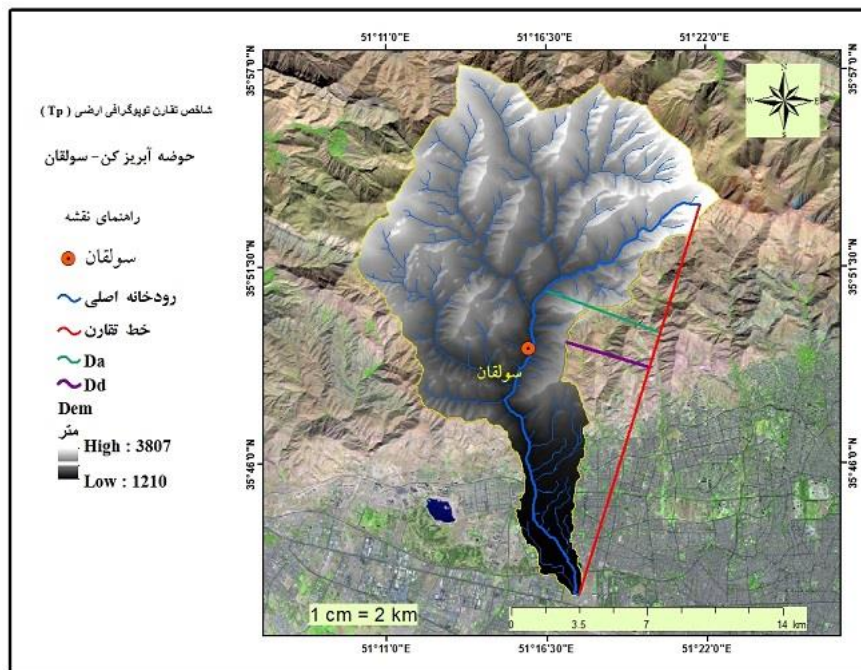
شاخص تقارن توپوگرافی ارضی ( Tp )

حوضه آبریز کن- سولقان

راهنمای نقشه

سولقان

رودخانه اصلی

خط تقارن

Da

Dd

Dem

متر

High : 3807

Low : 1210

51°11'0"E 51°16'30"E 51°22'0"E

35°57'0"N

35°51'30"N

35°46'0"N

N S W E

سولقان

1 cm = 2 km

0 3.5 7 14 km

51°11'0"E 51°16'30"E 51°22'0"E